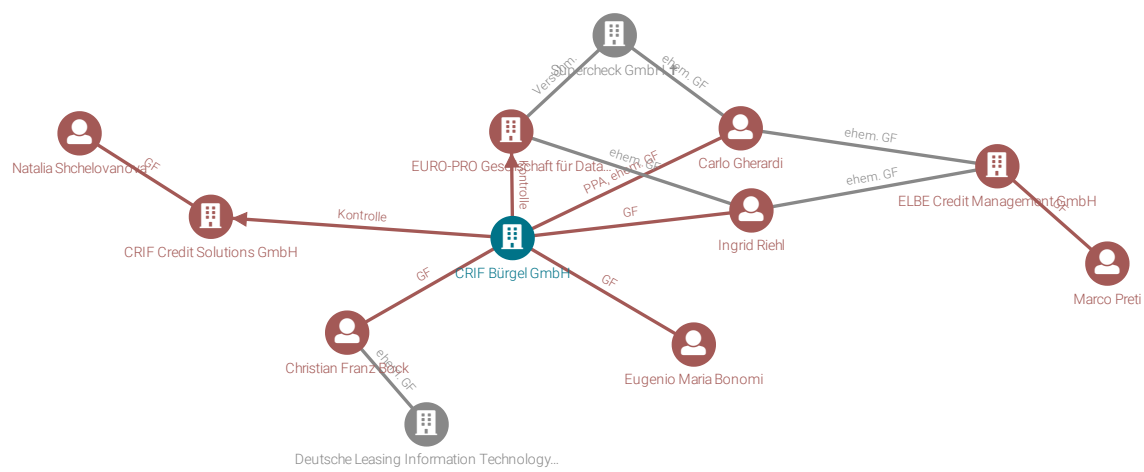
Supercheck GmbH

Versch.

ehem. GF

EURO-PRO Gesellschaft für Data...

Carlo Gherardi

ehem. GF

ELBE Credit Management GmbH

Natalia Shchelovanova

GF

ehem. GF

PPA, ehem. GF

Kontrolle

ehem. GF

GF

Ingrid Riehl

GF

Kontrolle

CRIF Credit Solutions GmbH

CRIF Bürgel GmbH

GF

GF

Marco Preti

Christian Franz Bock

ehem. GF

Eugenio Maria Bonomi

Deutsche Leasing Information Technology...